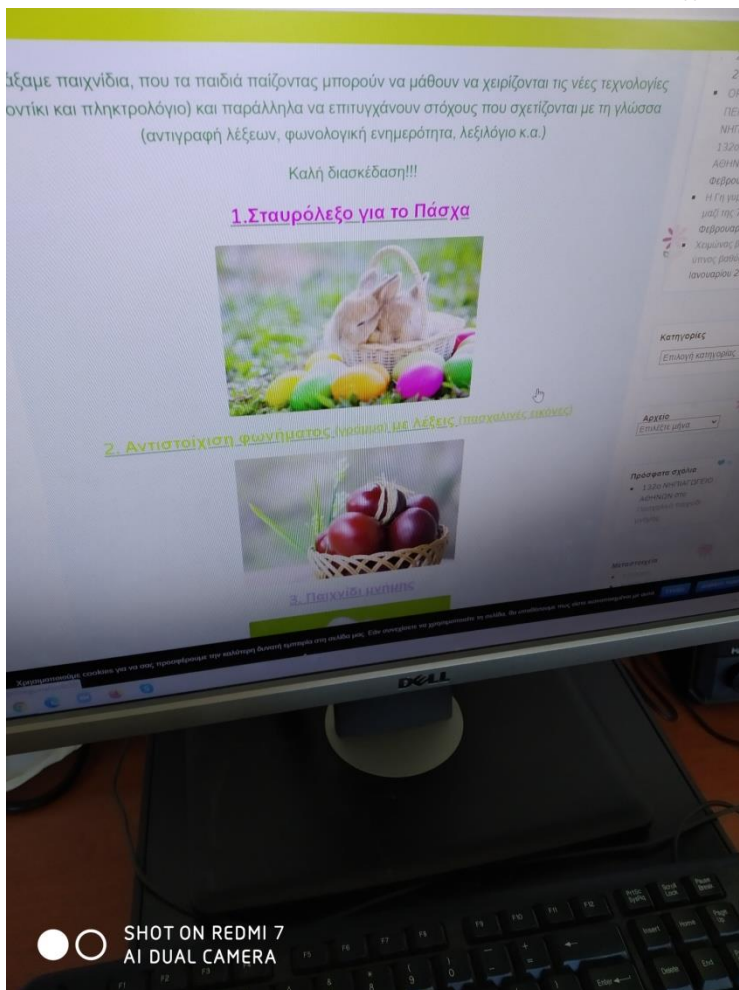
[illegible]ξαμε παιχνίδια, που τα παιδιά παίζοντας μπορούν να μάθουν να χειρίζονται τις νέες τεχνολογίες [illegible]ντίκι και πληκτρολόγιο) και παράλληλα να επιτυγχάνουν στόχους που σχετίζονται με τη γλώσσα (αντιγραφή λέξεων, φωνολογική ενημερότητα, λεξιλόγιο κ.α.)

Καλή διασκέδαση!!!

1.Σταυρόλεξο για το Πάσχα

2. Αντιστοίχιση φωνήματος (γράμμα) με λέξεις (πασχαλινές εικόνες)

3. Παιχνίδι μνήμης

Κατηγορίες
Επιλογή κατηγορίας

Αρχεία
Επιλέξτε μήνα

Πρόσφατα σχόλια
132ο ΝΗΠΙΑΓΩΓΕΙΟ ΑΘΗΝΩΝ στο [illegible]

Ιανουαρίου 2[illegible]
Φεβρουαρ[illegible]
Χειμώνας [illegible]

Χρησιμοποιούμε cookies για να σας προσφέρουμε την καλύτερη δυνατή εμπειρία στη σελίδα μας. Εάν συνεχίσετε να χρησιμοποιείτε τη σελίδα, θα υποθέσουμε πως είστε ευχαριστημένοι με αυτό.

DELL

SHOT ON REDMI 7
AI DUAL CAMERA